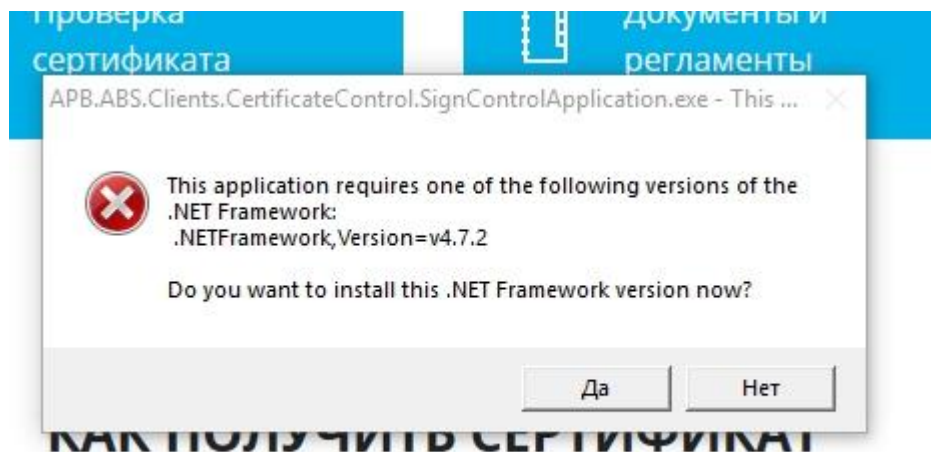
Проверка сертификата

Документы и регламенты

APB.ABS.Clients.CertificateControl.SignControlApplication.exe - This ...

This application requires one of the following versions of the .NET Framework:
.NETFramework,Version=v4.7.2

Do you want to install this .NET Framework version now?

Да

Нет

КАК ПОЛУЧИТЬ СЕРТИФИКАТ